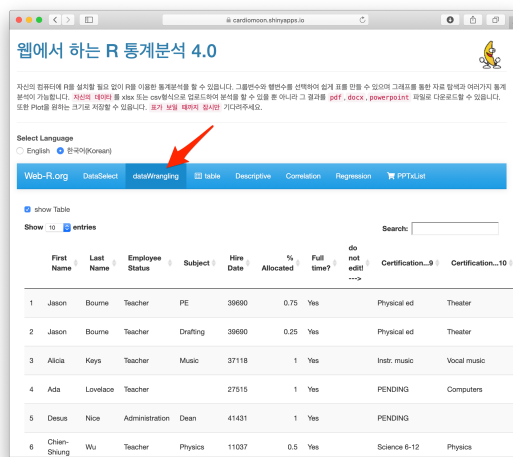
cardiomoon.shinyapps.io

웹에서 하는 R 통계분석 4.0

자신의 컴퓨터에 R을 설치할 필요 없이 R을 이용한 통계분석을 할 수 있습니다. 그룹변수와 행변수를 선택하여 쉽게 표를 만들 수 있으며 그래프를 통한 자료 탐색과 여러가지 통계분석이 가능합니다. 자신의 데이터 를 xlsx 또는 csv형식으로 업로드하여 분석을 할 수 있을 뿐 아니라 그 결과를 pdf, docx, powerpoint 파일로 다운로드할 수 있습니다. 또한 Plot을 원하는 크기로 저장할 수 있습니다. 로가 보일 때까지 잠시만 기다려주세요.

Select Language
English 한국어(Korean)

Web-R.org DataSelect dataWrangling table Descriptive Correlation Regression PPTxList

show Table

Show 10 entries

Search:

| | First Name | Last Name | Employee Status | Subject | Hire Date | % Allocated | Full time? | do not edit! ---> | Certification...9 | Certification...10 |
|---|---|---|---|---|---|---|---|---|---|---|
| 1 | Jason | Bourne | Teacher | PE | 39690 | 0.75 | Yes | | Physical ed | Theater |
| 2 | Jason | Bourne | Teacher | Drafting | 39690 | 0.25 | Yes | | Physical ed | Theater |
| 3 | Alicia | Keys | Teacher | Music | 37118 | 1 | Yes | | Instr. music | Vocal music |
| 4 | Ada | Lovelace | Teacher | | 27515 | 1 | Yes | | PENDING | Computers |
| 5 | Desus | Nice | Administration | Dean | 41431 | 1 | Yes | | PENDING | |
| 6 | Chien-Shiung | Wu | Teacher | Physics | 11037 | 0.5 | Yes | | Science 6-12 | Physics |